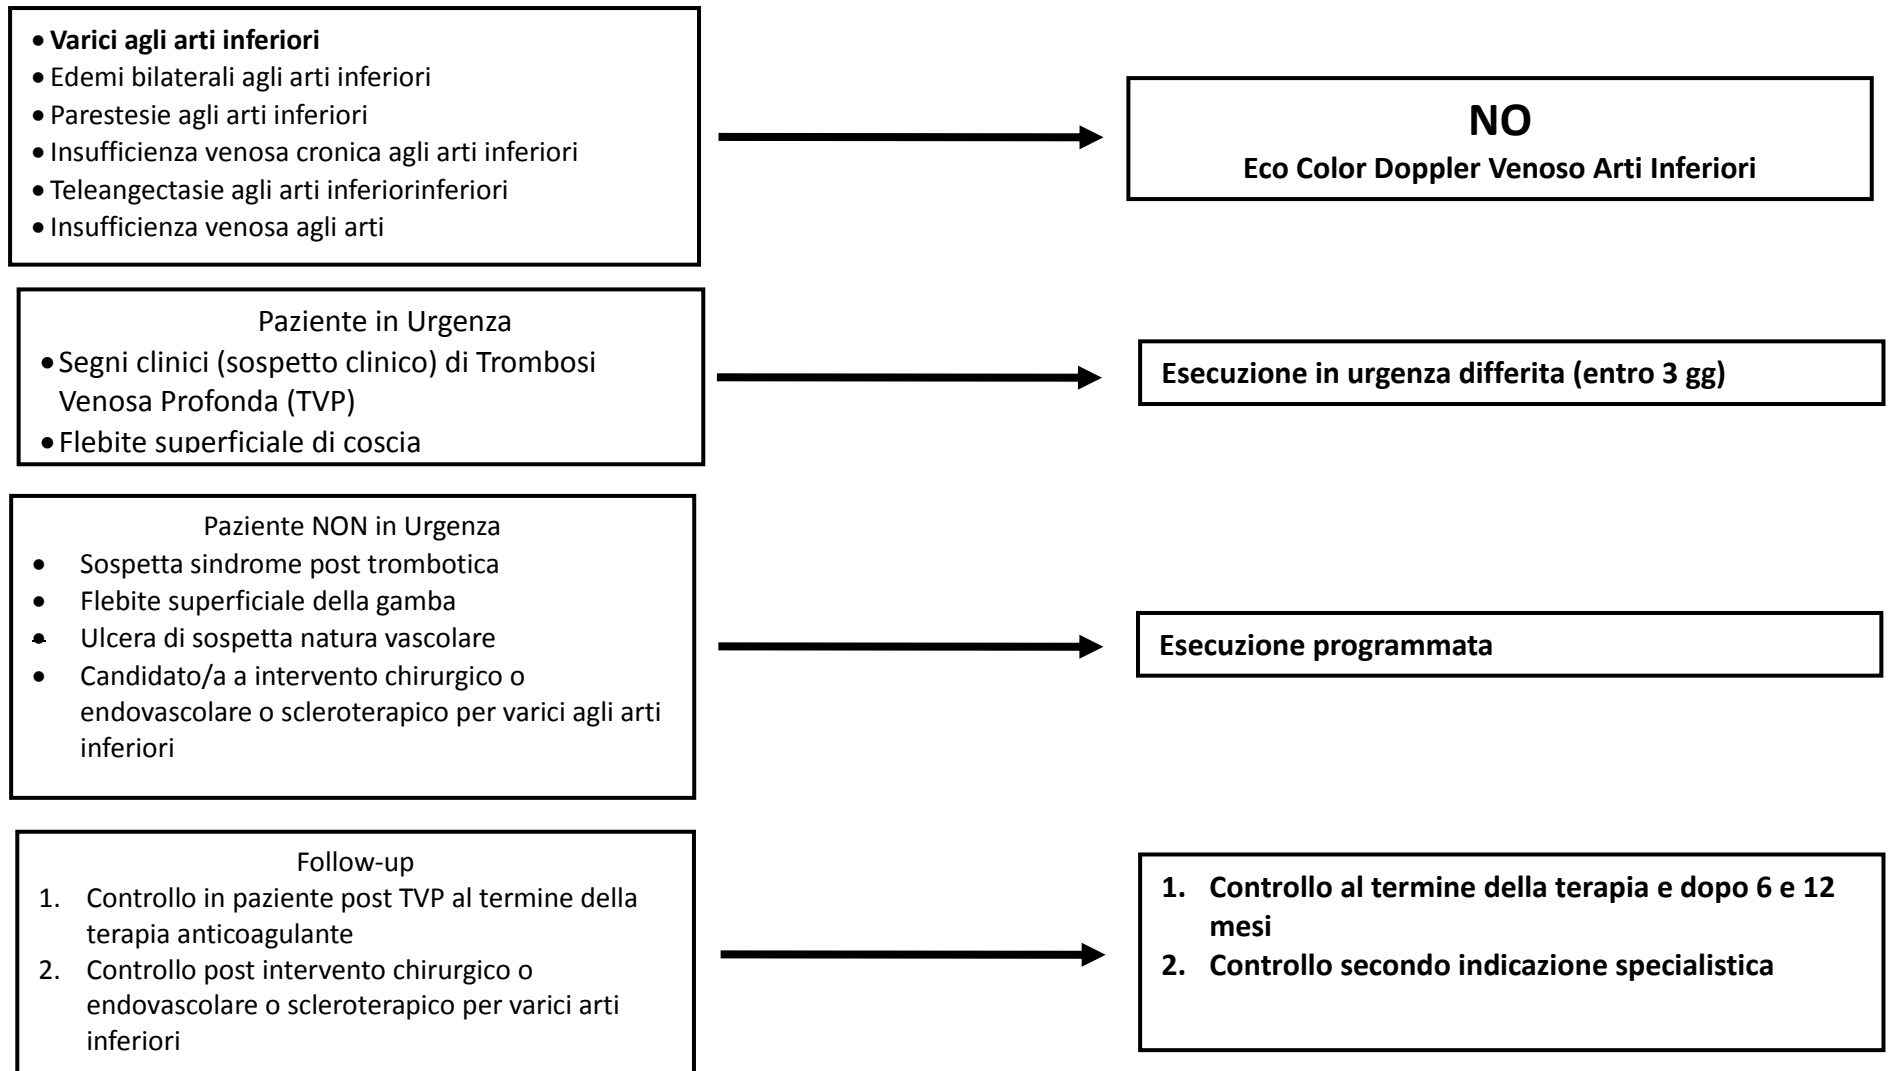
- **Varici agli arti inferiori**
- Edemi bilaterali agli arti inferiori
- Parestesie agli arti inferiori
- Insufficienza venosa cronica agli arti inferiori
- Teleangectasie agli arti inferiorinferiori
- Insufficienza venosa agli arti

**NO**
**Eco Color Doppler Venoso Arti Inferiori**

Paziente in Urgenza
- Segni clinici (sospetto clinico) di Trombosi Venosa Profonda (TVP)
- Flebite superficiale di coscia

**Esecuzione in urgenza differita (entro 3 gg)**

Paziente NON in Urgenza
- Sospetta sindrome post trombotica
- Flebite superficiale della gamba
- Ulcera di sospetta natura vascolare
- Candidato/a a intervento chirurgico o endovascolare o scleroterapico per varici agli arti inferiori

**Esecuzione programmata**

Follow-up
1. Controllo in paziente post TVP al termine della terapia anticoagulante
2. Controllo post intervento chirurgico o endovascolare o scleroterapico per varici arti inferiori

1. **Controllo al termine della terapia e dopo 6 e 12 mesi**
2. **Controllo secondo indicazione specialistica**